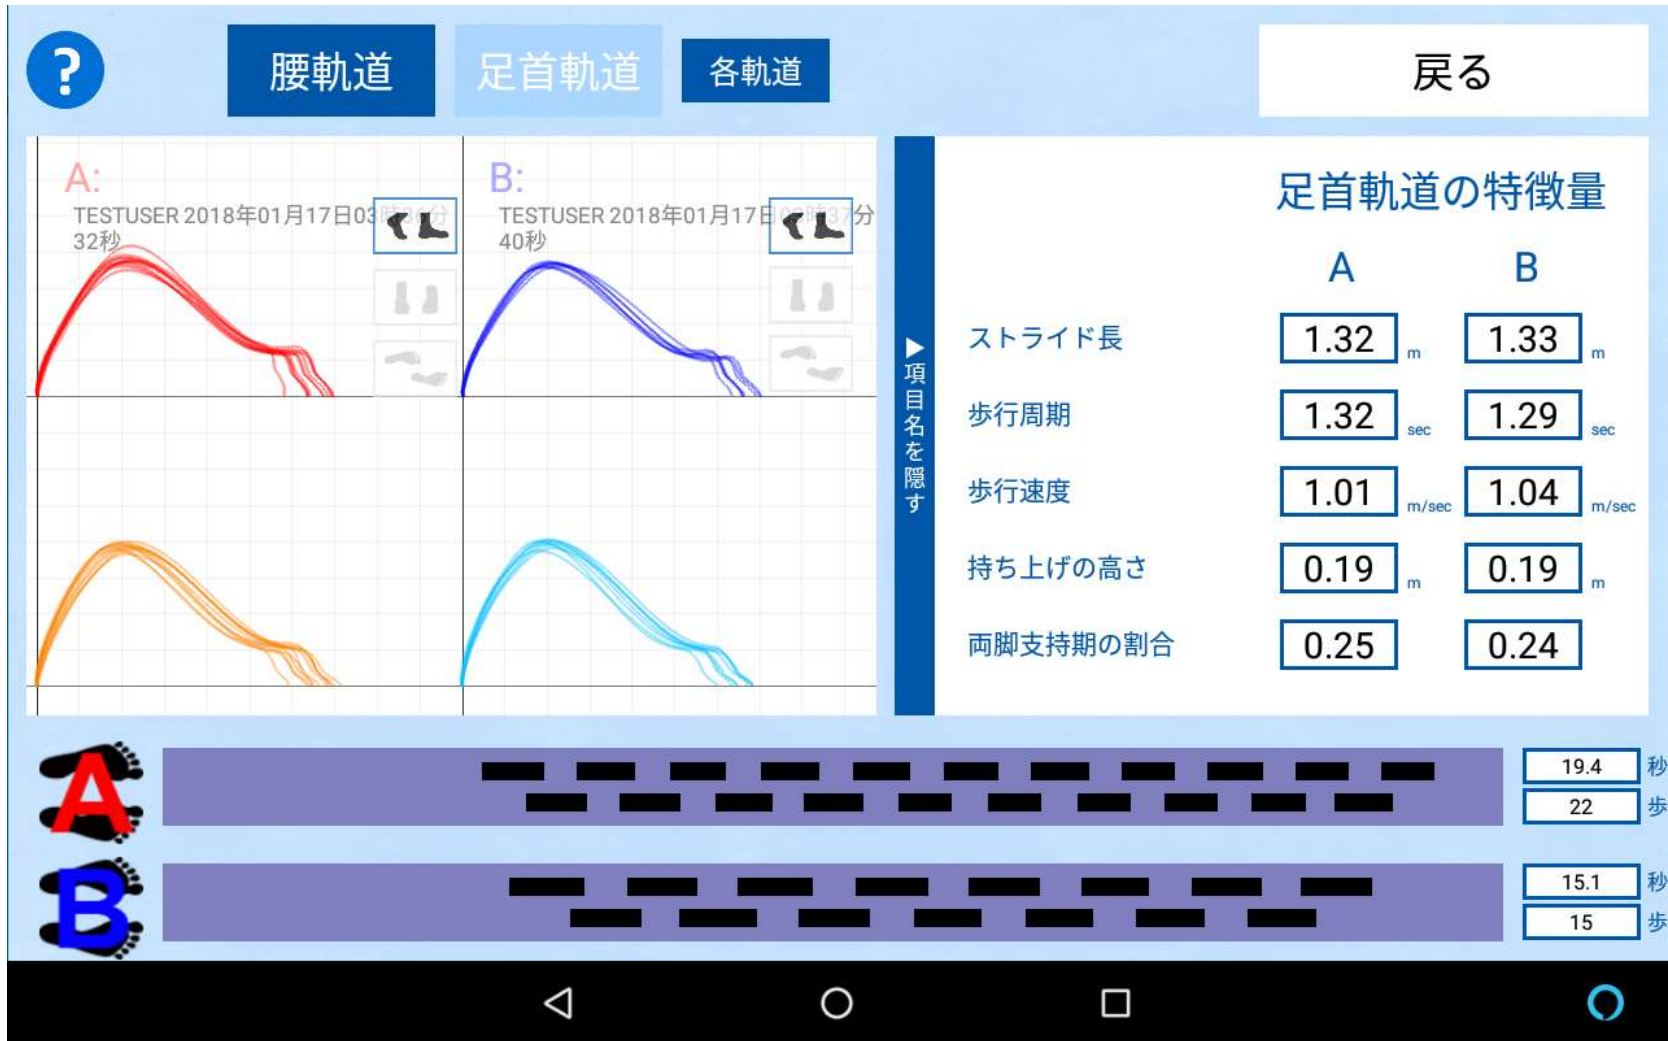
?

腰軌道 足首軌道 各軌道

戻る

A:
TESTUSER 2018年01月17日03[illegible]分
32秒

B:
TESTUSER 2018年01月17日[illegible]分
40秒

▶項目名を隠す

足首軌道の特徴量

| | A | | B | |
|---|---|---|---|---|
| ストライド長 | 1.32 | m | 1.33 | m |
| 歩行周期 | 1.32 | sec | 1.29 | sec |
| 歩行速度 | 1.01 | m/sec | 1.04 | m/sec |
| 持ち上げの高さ | 0.19 | m | 0.19 | m |
| 両脚支持期の割合 | 0.25 | | 0.24 | |

A
19.4 秒
22 歩

B
15.1 秒
15 歩